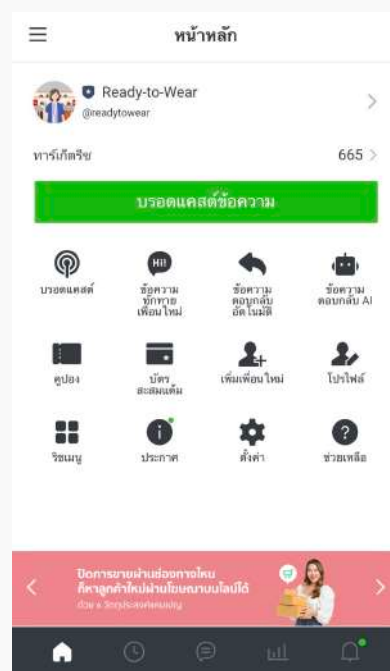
หน้าหลัก

Ready-to-Wear
@readytowear

ทาร์เก็ตรีช 665

บรอดแคสต์ข้อความ

HI!

บรอดแคสต์

ข้อความทักทายเพื่อนใหม่

ข้อความตอบกลับอัตโนมัติ

ข้อความตอบกลับ AI

คูปอง

บัตรสะสมแต้ม

เพิ่มเพื่อนใหม่

โปรไฟล์

ริชเมนู

ประกาศ

ตั้งค่า

ช่วยเหลือ

ปิดการขายผ่านช่องทางไหน ก็หาลูกค้าใหม่ผ่านโฆษณาบนไลน์ได้
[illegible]